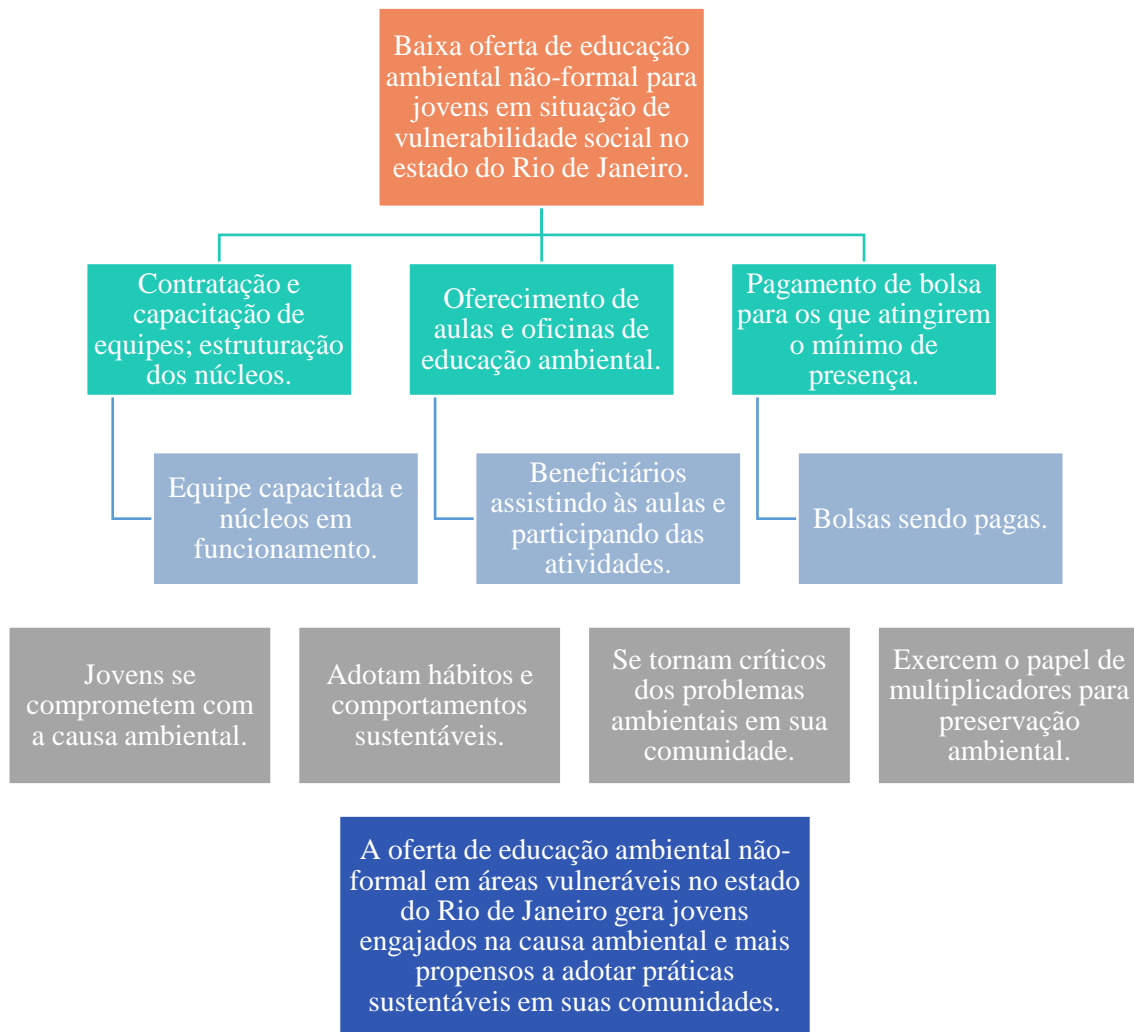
Baixa oferta de educação ambiental não-formal para jovens em situação de vulnerabilidade social no estado do Rio de Janeiro.

Contratação e capacitação de equipes; estruturação dos núcleos.

Equipe capacitada e núcleos em funcionamento.

Oferecimento de aulas e oficinas de educação ambiental.

Beneficiários assistindo às aulas e participando das atividades.

Pagamento de bolsa para os que atingirem o mínimo de presença.

Bolsas sendo pagas.

Jovens se comprometem com a causa ambiental.

Adotam hábitos e comportamentos sustentáveis.

Se tornam críticos dos problemas ambientais em sua comunidade.

Exercem o papel de multiplicadores para preservação ambiental.

A oferta de educação ambiental não-formal em áreas vulneráveis no estado do Rio de Janeiro gera jovens engajados na causa ambiental e mais propensos a adotar práticas sustentáveis em suas comunidades.